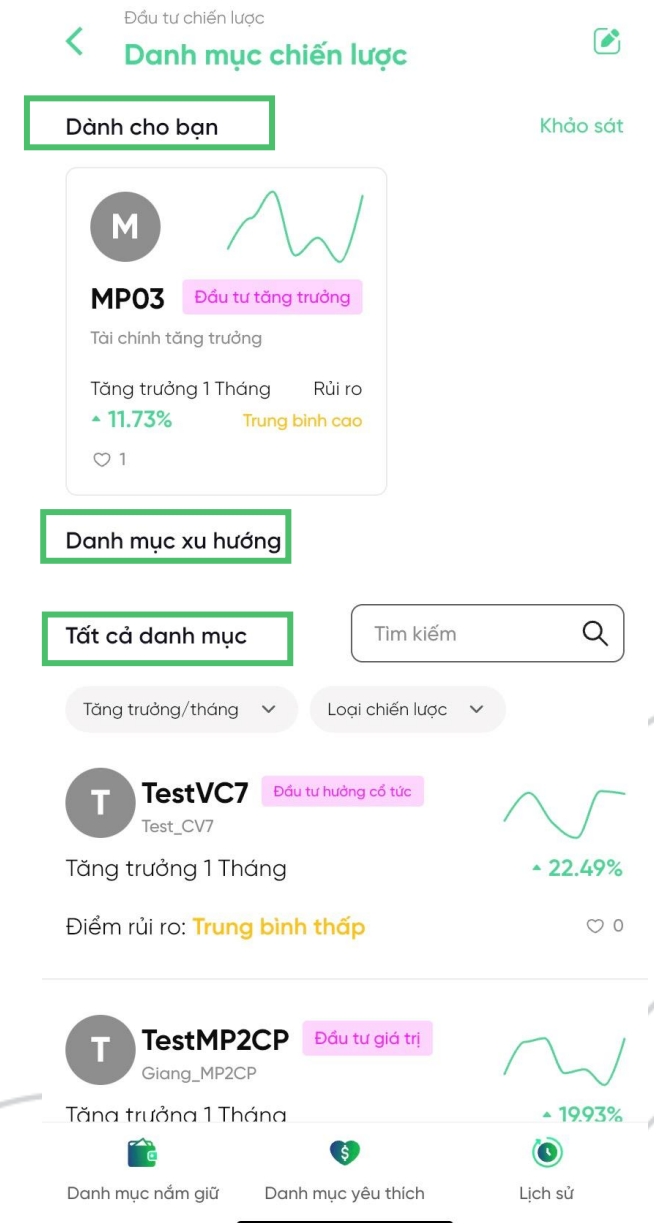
Đầu tư chiến lược
Danh mục chiến lược

Dành cho bạn
Khảo sát

M
MP03
Đầu tư tăng trưởng
Tài chính tăng trưởng
Tăng trưởng 1 Tháng
Rủi ro
▲ 11.73%
Trung bình cao
1

Danh mục xu hướng

Tất cả danh mục
Tìm kiếm

Tăng trưởng/tháng
Loại chiến lược

T
TestVC7
Đầu tư hướng cổ tức
Test_CV7
Tăng trưởng 1 Tháng
▲ 22.49%
Điểm rủi ro: Trung bình thấp
0

T
TestMP2CP
Đầu tư giá trị
Giang_MP2CP
Tăng trưởng 1 Tháng
▲ 19.93%

Danh mục nắm giữ
Danh mục yêu thích
Lịch sử